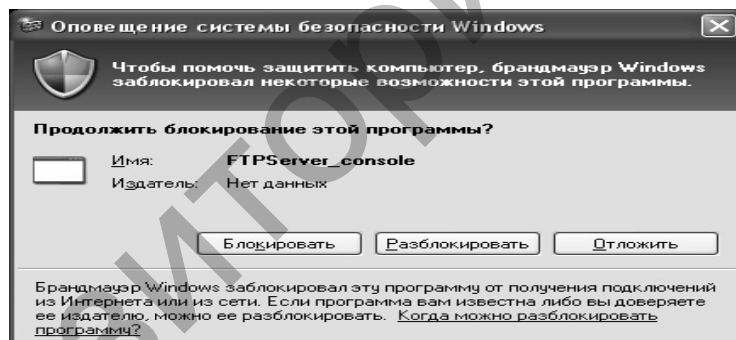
Оповещение системы безопасности Windows

Чтобы помочь защитить компьютер, брандмауэр Windows заблокировал некоторые возможности этой программы.

Продолжить блокирование этой программы?

Имя: FTPServer_console
Издатель: Нет данных

Блокировать Разблокировать Отложить

Брандмауэр Windows заблокировал эту программу от получения подключений из Интернета или из сети. Если программа вам известна либо вы доверяете ее издателю, можно ее разблокировать. Когда можно разблокировать программу?

ИТОРИЙ